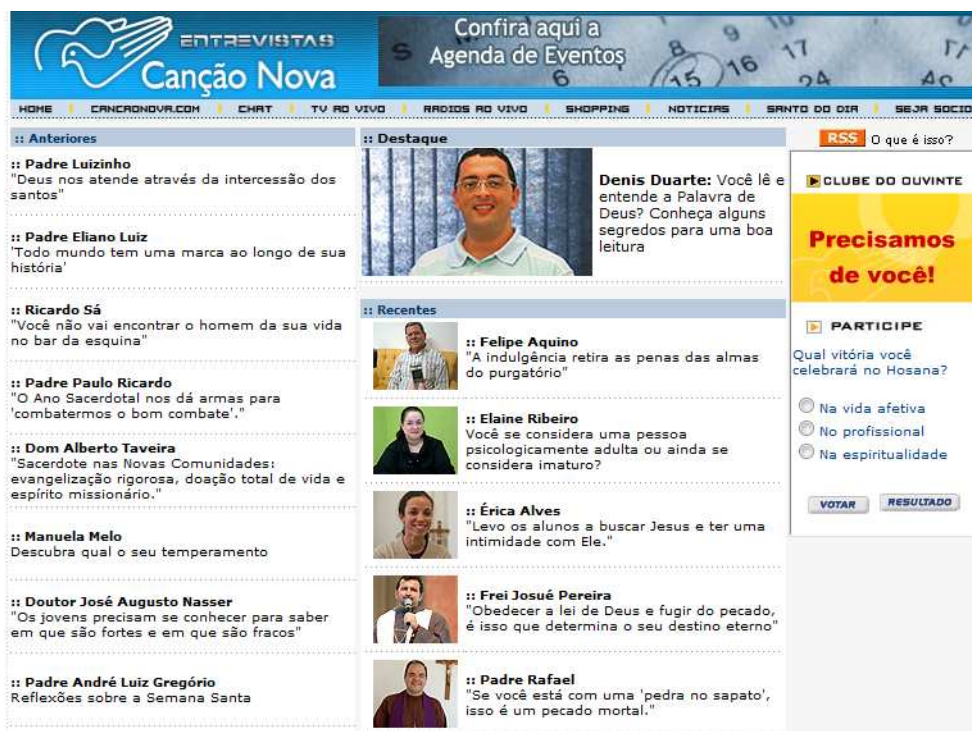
ENTREVISTAS
Canção Nova

Confira aqui a
Agenda de Eventos

HOME | CANCAONOVA.COM | CHAT | TV AO VIVO | RADIOS AO VIVO | SHOPPING | NOTICIAS | SANTO DO DIA | SEJA SOCIO

:: Anteriores

:: Padre Luizinho
"Deus nos atende através da intercessão dos santos"

:: Padre Eliano Luiz
'Todo mundo tem uma marca ao longo de sua história'

:: Ricardo Sá
"Você não vai encontrar o homem da sua vida no bar da esquina"

:: Padre Paulo Ricardo
"O Ano Sacerdotal nos dá armas para 'combatermos o bom combate'."

:: Dom Alberto Taveira
"Sacerdote nas Novas Comunidades: evangelização rigorosa, doação total de vida e espírito missionário."

:: Manuela Melo
Descubra qual o seu temperamento

:: Doutor José Augusto Nasser
"Os jovens precisam se conhecer para saber em que são fortes e em que são fracos"

:: Padre André Luiz Gregório
Reflexões sobre a Semana Santa

:: Destaque

Denis Duarte: Você lê e entende a Palavra de Deus? Conheça alguns segredos para uma boa leitura

:: Recentes

:: Felipe Aquino
"A indulgência retira as penas das almas do purgatório"

:: Elaine Ribeiro
Você se considera uma pessoa psicologicamente adulta ou ainda se considera imaturo?

:: Érica Alves
"Levo os alunos a buscar Jesus e ter uma intimidade com Ele."

:: Frei Josué Pereira
"Obedecer a lei de Deus e fugir do pecado, é isso que determina o seu destino eterno"

:: Padre Rafael
"Se você está com uma 'pedra no sapato', isso é um pecado mortal."

RSS O que é isso?

CLUBE DO OUVINTE

Precisamos de você!

PARTICIPE

Qual vitória você celebrará no Hosana?

Na vida afetiva
No profissional
Na espiritualidade

VOTAR RESULTADO